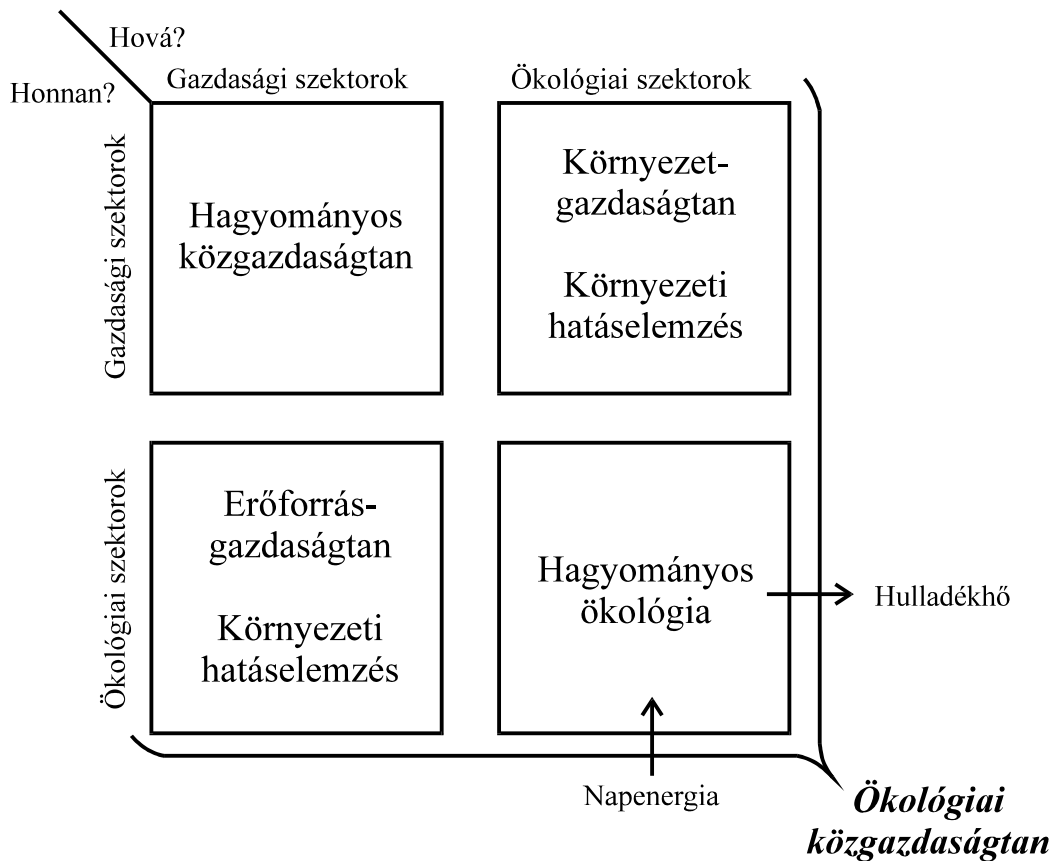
Hová?
Honnan?
Gazdasági szektorok
Ökológiai szektorok
Gazdasági szektorok
Hagyományos közgazdaságtan
Környezetgazdaságtan
Környezeti hatáselemzés
Ökológiai szektorok
Erőforrásgazdaságtan
Környezeti hatáselemzés
Hagyományos ökológia
Hulladékhő
Napenergia
Ökológiai közgazdaságtan